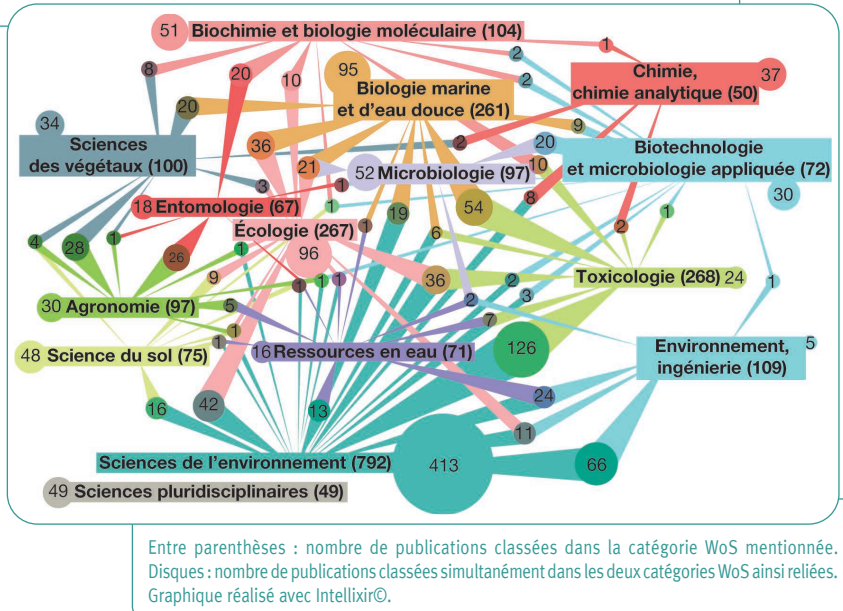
51 Biochimie et biologie moléculaire (104)
1
2
8
20
10
95
Biologie marine et d'eau douce (261)
2
Chimie, chimie analytique (50)
37
20
34
Sciences des végétaux (100)
9
36
2
20
Biotechnologie et microbiologie appliquée (72)
21
52 Microbiologie (97)
10
3
1
30
18 Entomologie (67)
8
1
54
1
19
1
Écologie (267)
1
2
4
1
6
28
96
26
1
9
36
2
Toxicologie (268) 24
1
1
1
1
1
30 Agronomie (97)
5
2
3
7
1
5
Environnement, ingénierie (109)
48 Science du sol (75)
16 Ressources en eau (71)
126
16
42
13
24
11
Sciences de l'environnement (792)
413
66
49 Sciences pluridisciplinaires (49)

Entre parenthèses : nombre de publications classées dans la catégorie WoS mentionnée.
Disques : nombre de publications classées simultanément dans les deux catégories WoS ainsi reliées.
Graphique réalisé avec Intellixir©.